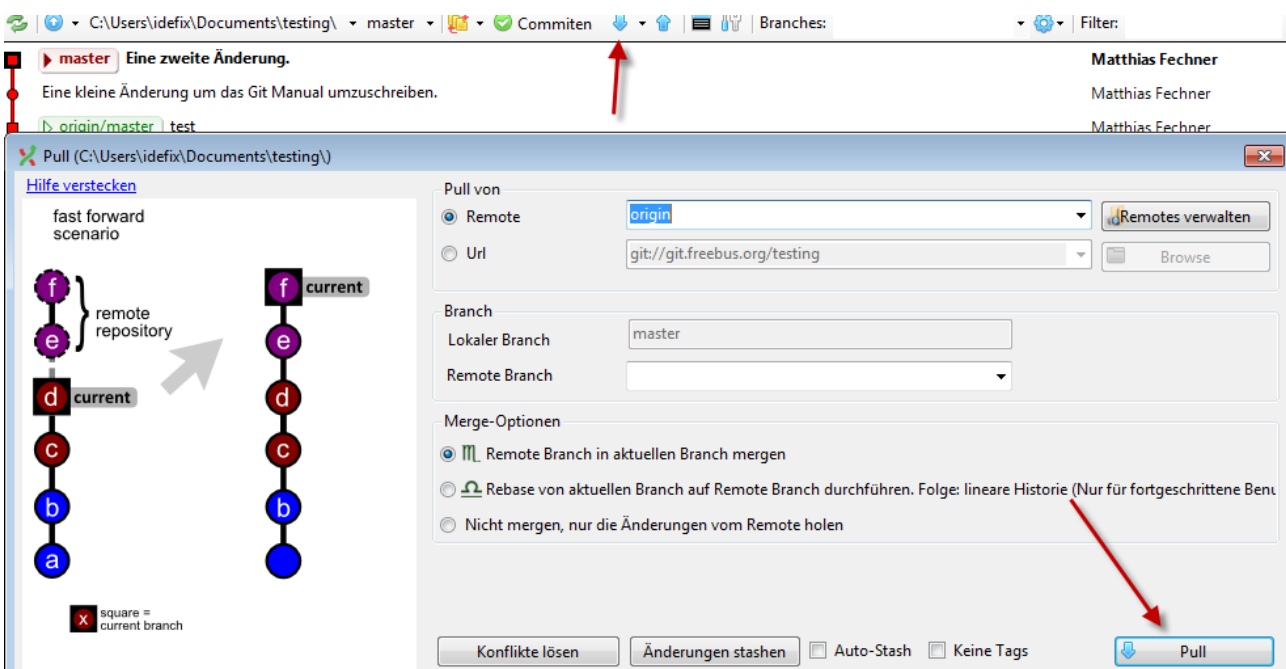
C:\Users\idefix\Documents\testing\ master Commiten Branches: Filter:

master Eine zweite Änderung. Matthias Fechner
Eine kleine Änderung um das Git Manual umzuschreiben. Matthias Fechner
origin/master test Matthias Fechner

Pull (C:\Users\idefix\Documents\testing\)

Hilfe verstecken

fast forward scenario

f
e
remote repository
d current
c
b
a

f current
e
d
c
b

x square = current branch

Pull von
Remote origin
Remotes verwalten
Url git://git.freebus.org/testing
Browse

Branch
Lokaler Branch master
Remote Branch

Merge-Optionen
Remote Branch in aktuellen Branch mergen
Rebase von aktuellen Branch auf Remote Branch durchführen. Folge: lineare Historie (Nur für fortgeschrittene Benu
Nicht mergen, nur die Änderungen vom Remote holen

Konflikte lösen
Änderungen stashen
Auto-Stash
Keine Tags
Pull